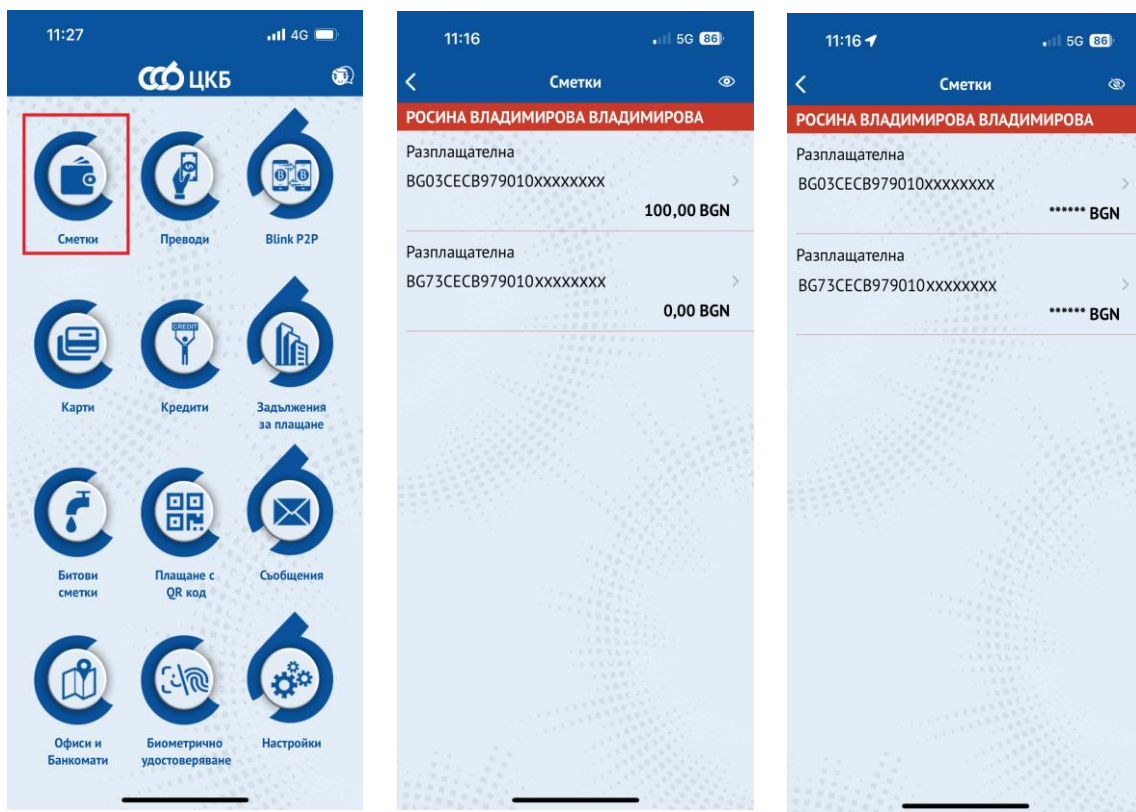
11:27 4G

ЦКБ

Сметки

Преводи

Blink P2P

CREDIT

Карти

Кредити

Задължения за плащане

Битови сметки

Плащане с QR код

Съобщения

Офиси и Банкомати

Биометрично удостоверяване

Настройки

11:16 5G 86

Сметки

РОСИНА ВЛАДИМИРОВА ВЛАДИМИРОВА

Разплащателна

BG03CECB979010XXXXXXXX

100,00 BGN

Разплащателна

BG73CECB979010XXXXXXXX

0,00 BGN

11:16 5G 86

Сметки

РОСИНА ВЛАДИМИРОВА ВЛАДИМИРОВА

Разплащателна

BG03CECB979010XXXXXXXX

****** BGN

Разплащателна

BG73CECB979010XXXXXXXX

****** BGN